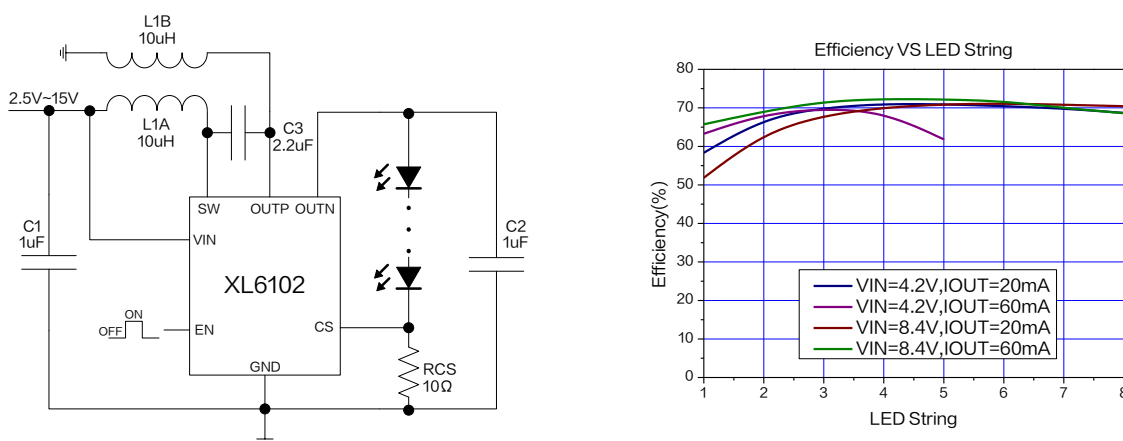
L1B
10uH
2.5V~15V
L1A
10uH
C3
2.2uF
SW
OUTP
OUTN
C1
1uF
VIN
XL6102
C2
1uF
OFF
ON
EN
CS
GND
RCS
10Ω

Efficiency VS LED String
Efficiency(%)
80
70
60
50
40
30
20
10
0
1
2
3
4
5
6
7
8
LED String
VIN=4.2V,IOUT=20mA
VIN=4.2V,IOUT=60mA
VIN=8.4V,IOUT=20mA
VIN=8.4V,IOUT=60mA